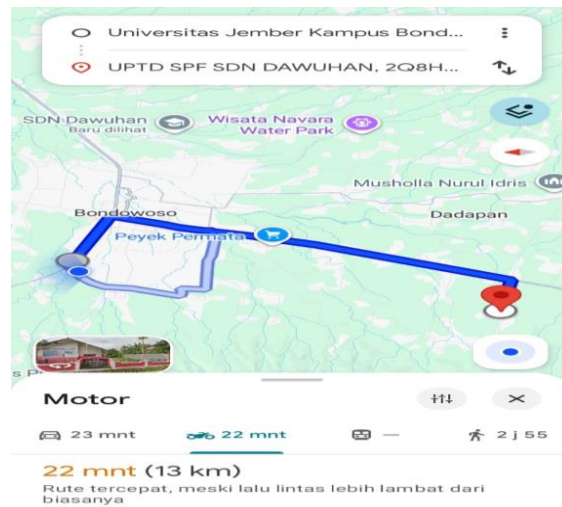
Universitas Jember Kampus Bond...

UPTD SPF SDN DAWUHAN, 2Q8H...

SDN Dawuhan
Baru dilihat

Wisata Navara Water Park

Musholla Nurul Idris

Bondowoso

Dadapan

Peyek Permata

Motor

23 mnt

22 mnt

—

2 j 55

22 mnt (13 km)

Rute tercepat, meski lalu lintas lebih lambat dari biasanya